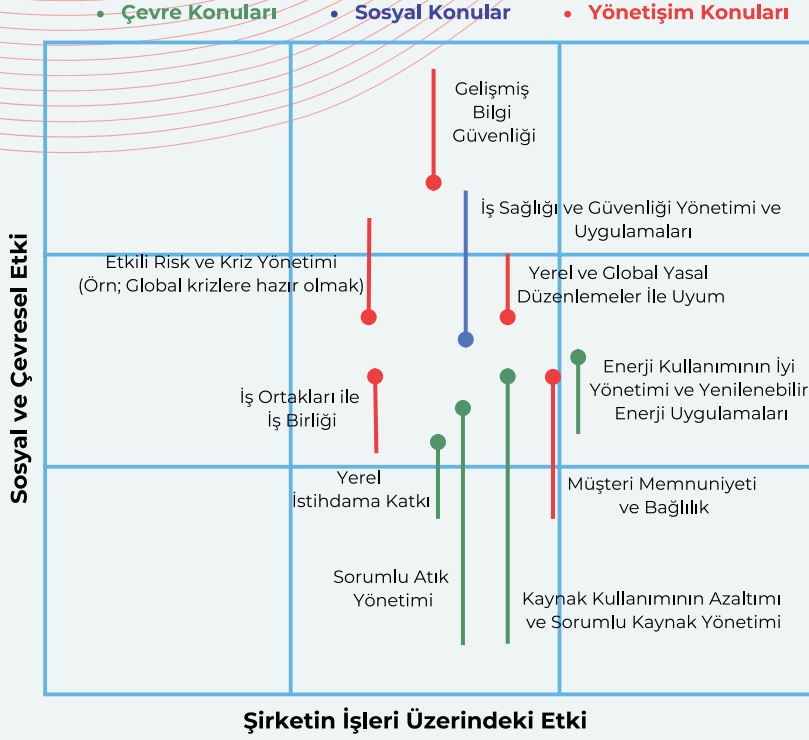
• Çevre Konuları • Sosyal Konular • Yönetişim Konuları

Gelişmiş Bilgi Güvenliği

İş Sağlığı ve Güvenliği Yönetimi ve Uygulamaları

Etkili Risk ve Kriz Yönetimi (Örn; Global krizlere hazır olmak)

Yerel ve Global Yasal Düzenlemeler İle Uyum

Enerji Kullanımının İyi Yönetimi ve Yenilenebilir Enerji Uygulamaları

İş Ortakları ile İş Birliği

Yerel İstihdama Katkı

Müşteri Memnuniyeti ve Bağlılık

Sorumlu Atık Yönetimi

Kaynak Kullanımının Azaltımı ve Sorumlu Kaynak Yönetimi

Sosyal ve Çevresel Etki

Şirketin İşleri Üzerindeki Etki